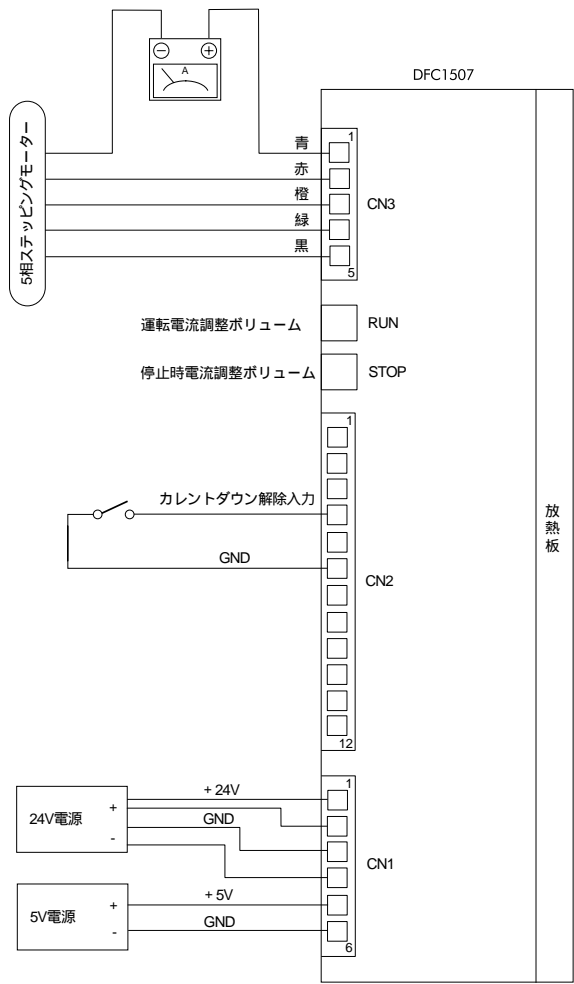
A

DFC1507

5相ステッピングモーター

青
赤
橙
緑
黒

1
5
CN3

運転電流調整ボリューム
RUN

停止時電流調整ボリューム
STOP

1
カレントダウン解除入力
GND
CN2
12

放熱板

1
24V電源
+
-
+ 24V
GND
CN1

5V電源
+
-
+ 5V
GND
6